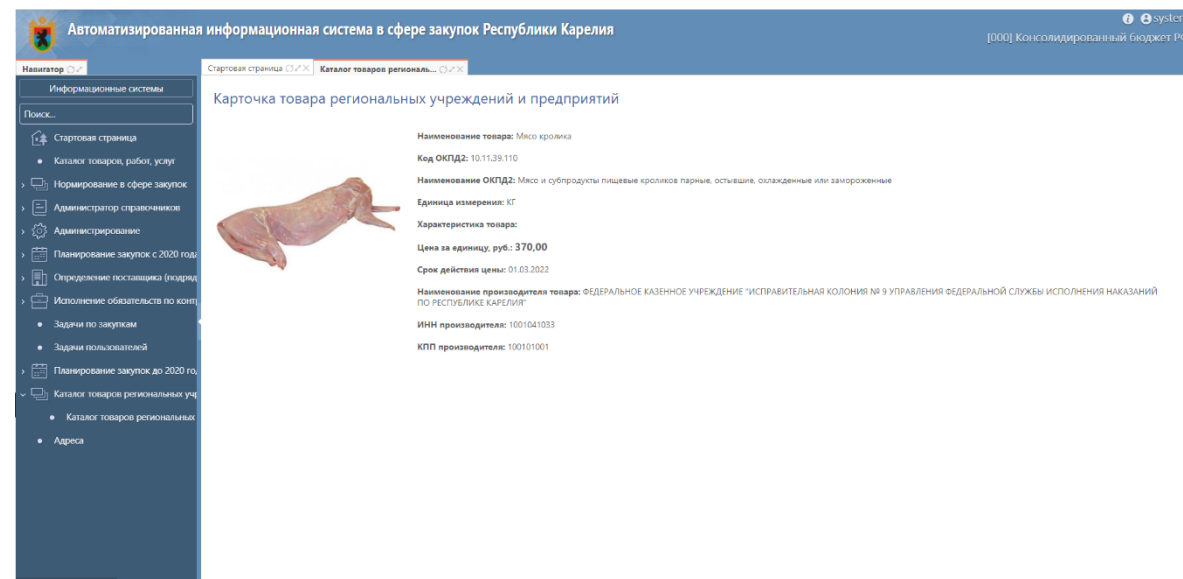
Автоматизированная информационная система в сфере закупок Республики Карелия

systen
[000] Консолидированный бюджет Р

Навигатор

Стартовая страница

Каталог товаров региональ...

Информационные системы

Поиск...

Стартовая страница

Каталог товаров, работ, услуг

Нормирование в сфере закупок

Администратор справочников

Администрирование

Планирование закупок с 2020 года

Определение поставщика (подряд

Исполнение обязательств по контр

Задачи по закупкам

Задачи пользователей

Планирование закупок до 2020 го

Каталог товаров региональных уч

Каталог товаров региональных

Адреса

Карточка товара региональных учреждений и предприятий

Наименование товара: Мясо кролика

Код ОКПД2: 10.11.39.110

Наименование ОКПД2: Мясо и субпродукты пищевые кроликов парные, остывшие, охлажденные или замороженные

Единица измерения: КГ

Характеристика товара:

Цена за единицу, руб.: 370,00

Срок действия цены: 01.03.2022

Наименование производителя товара: ФЕДЕРАЛЬНОЕ КАЗЕННОЕ УЧРЕЖДЕНИЕ "ИСПРАВИТЕЛЬНАЯ КОЛОНИЯ № 9 УПРАВЛЕНИЯ ФЕДЕРАЛЬНОЙ СЛУЖБЫ ИСПОЛНЕНИЯ НАКАЗАНИЙ ПО РЕСПУБЛИКЕ КАРЕЛИЯ"

ИНН производителя: 1001041033

КПП производителя: 100101001